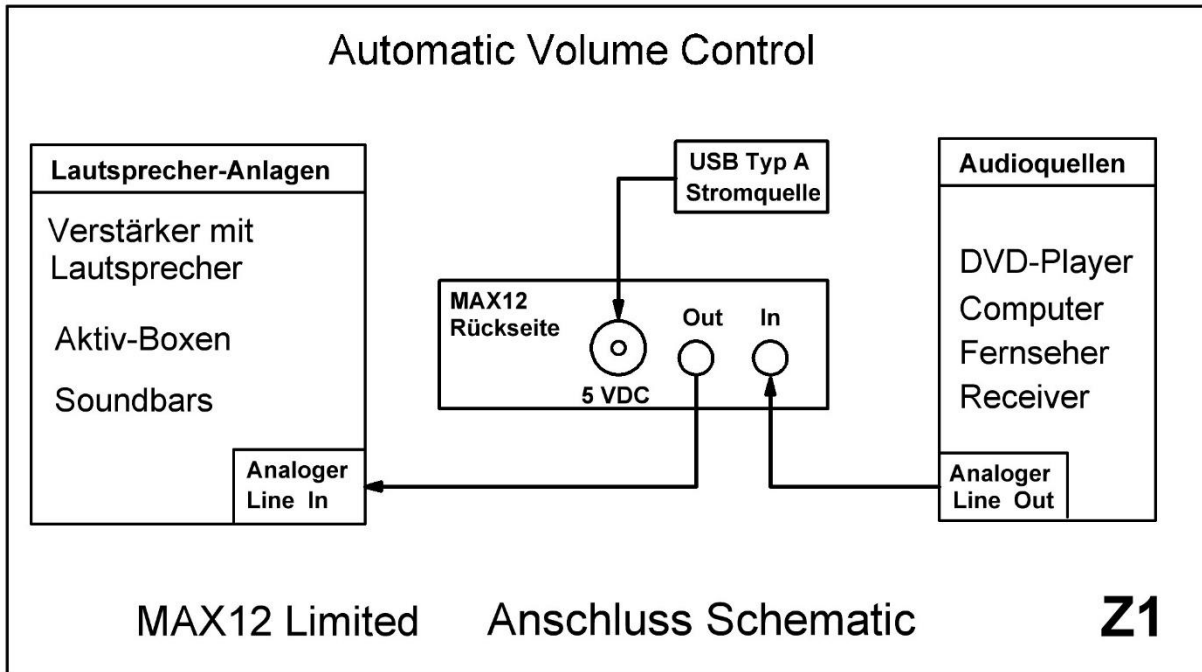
Automatic Volume Control

Lautsprecher-Anlagen

Verstärker mit Lautsprecher

Aktiv-Boxen

Soundbars

Analoger Line In

USB Typ A Stromquelle

MAX12 Rückseite

5 VDC

Out

In

Audioquellen

DVD-Player

Computer

Fernseher

Receiver

Analoger Line Out

MAX12 Limited Anschluss Schematic

Z1